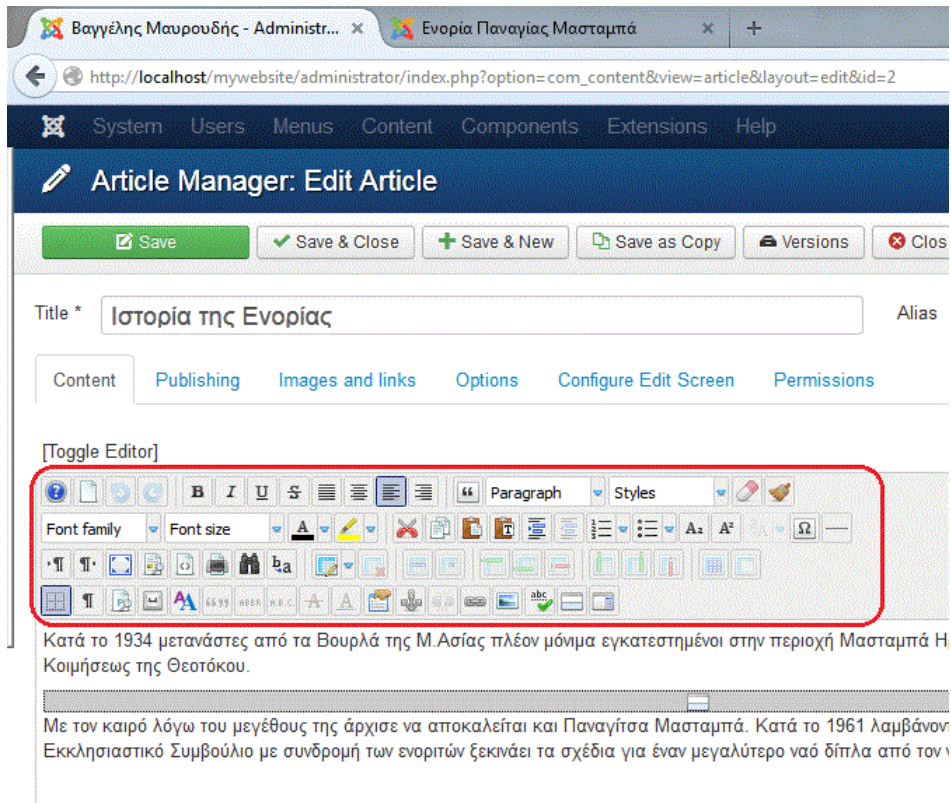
Βαγγέλης Μαυρουδής - Administr... ×
Ενορία Παναγίας Μασταμπά ×
http://localhost/mywebsite/administrator/index.php?option=com_content&view=article&layout=edit&id=2

System Users Menus Content Components Extensions Help

Article Manager: Edit Article

Save | Save & Close | Save & New | Save as Copy | Versions | Clos

Title * Ιστορία της Ενορίας
Alias

Content | Publishing | Images and links | Options | Configure Edit Screen | Permissions

[Toggle Editor]

B I U S Paragraph Styles
Font family Font size A
Ω
b a

Κατά το 1934 μετανάστες από τα Βουρλά της Μ.Ασίας πλέον μόνιμα εγκατεστημένοι στην περιοχή Μασταμπά Η Κοιμήσεως της Θεοτόκου.

Με τον καιρό λόγω του μεγέθους της άρχισε να αποκαλείται και Παναγίτσα Μασταμπά. Κατά το 1961 λαμβάνον Εκκλησιαστικό Συμβούλιο με συνδρομή των ενοριτών ξεκινάει τα σχέδια για έναν μεγαλύτερο ναό δίπλα από τον